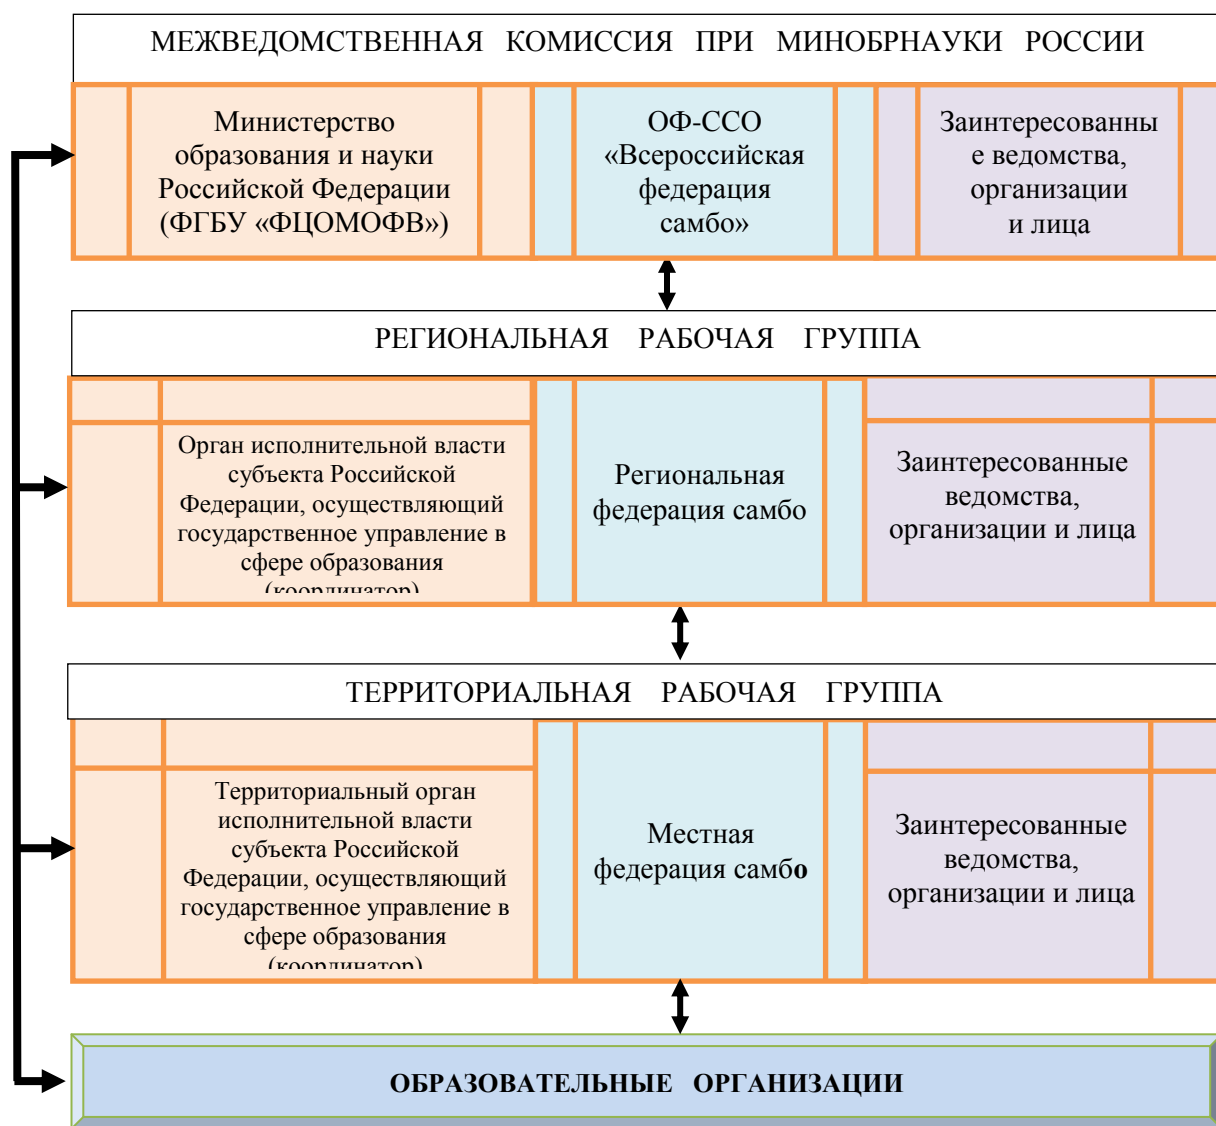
МЕЖВЕДОМСТВЕННАЯ КОМИССИЯ ПРИ МИНОБРНАУКИ РОССИИ

Министерство образования и науки Российской Федерации (ФГБУ «ФЦОМОФВ»)

ОФ-ССО «Всероссийская федерация самбо»

Заинтересованные ведомства, организации и лица

РЕГИОНАЛЬНАЯ РАБОЧАЯ ГРУППА

Орган исполнительной власти субъекта Российской Федерации, осуществляющий государственное управление в сфере образования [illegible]

Региональная федерация самбо

Заинтересованные ведомства, организации и лица

ТЕРРИТОРИАЛЬНАЯ РАБОЧАЯ ГРУППА

Территориальный орган исполнительной власти субъекта Российской Федерации, осуществляющий государственное управление в сфере образования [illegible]

Местная федерация самбо

Заинтересованные ведомства, организации и лица

ОБРАЗОВАТЕЛЬНЫЕ ОРГАНИЗАЦИИ